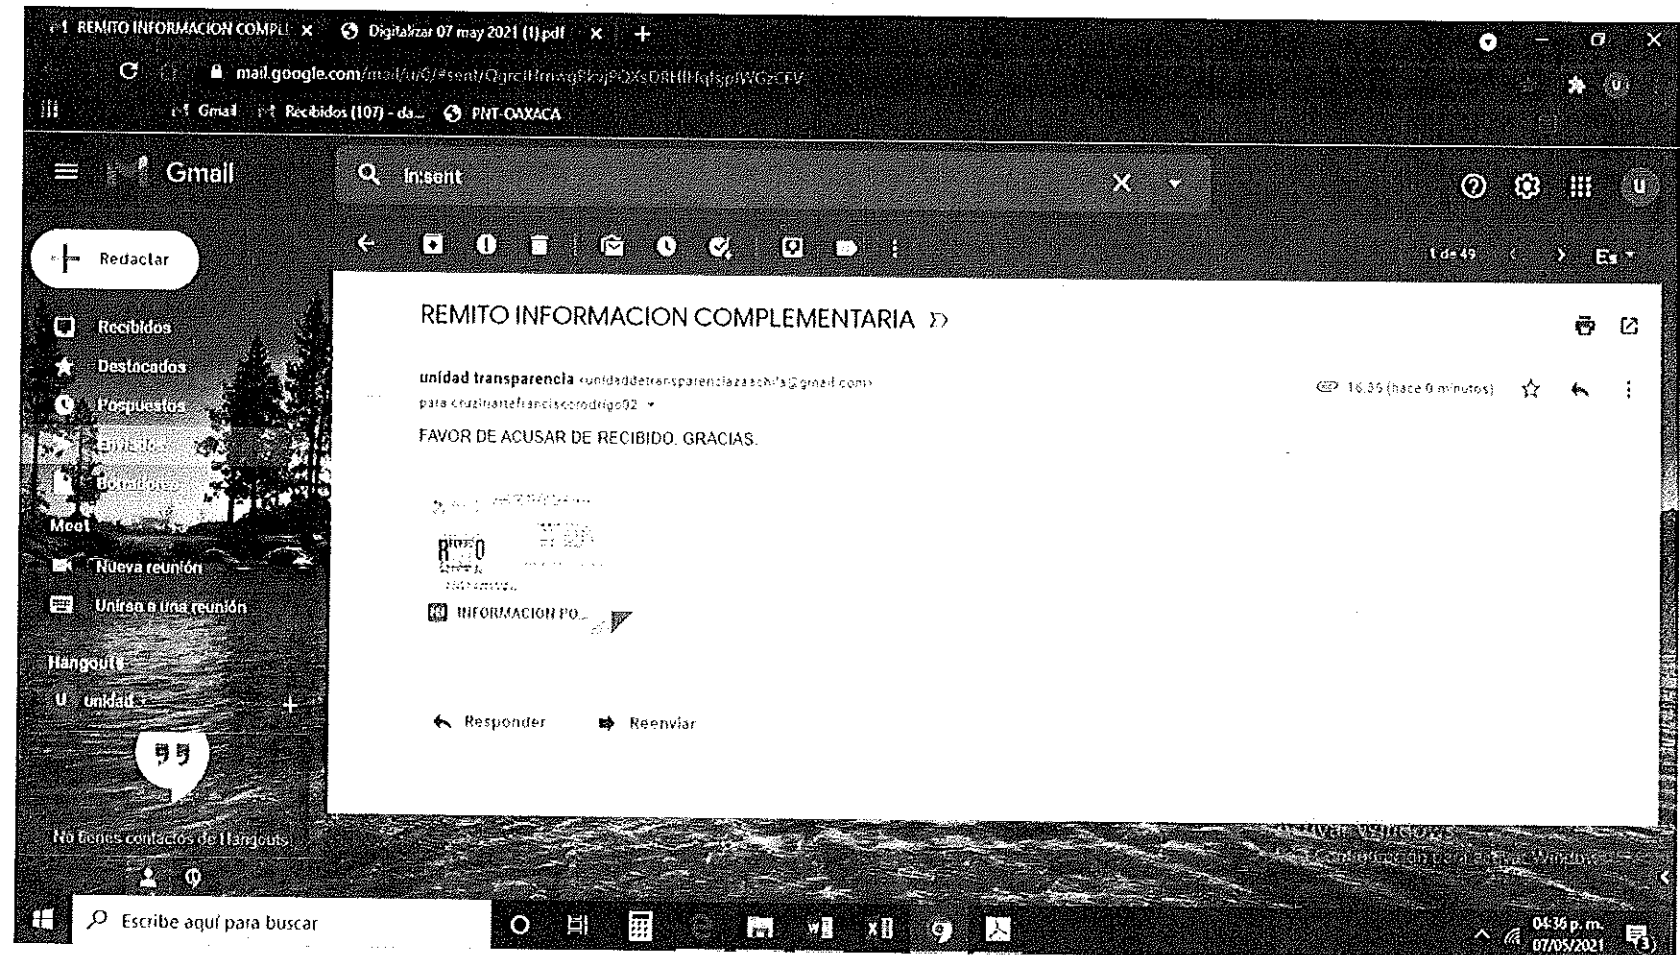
REMITO INFORMACION COMPL × Digitalizar 07 may 2021 (1).pdf × +

mail.google.com/mail/u/0/#sent/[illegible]

Gmail Recibidos (107) - da... PNT-OAXACA

Gmail

in:sent

Redactar

Recibidos
Destacados
Pospuestos
Enviados
Borradores

Meet
Nueva reunión
Unirse a una reunión

Hangouts
U unidad

No tienes contactos de Hangouts

1 de 49

REMITO INFORMACION COMPLEMENTARIA

unidad transparencia <unidaddetransparenciazaachila@gmail.com>
para cruzinantefranciscorodrigo92

16:35 (hace 0 minutos)

FAVOR DE ACUSAR DE RECIBIDO. GRACIAS.

INFORMACION PO...

Responder

Reenviar

Activar Windows
Ve a Configuración para activar Windows.

Escribe aquí para buscar

04:36 p. m.
07/05/2021